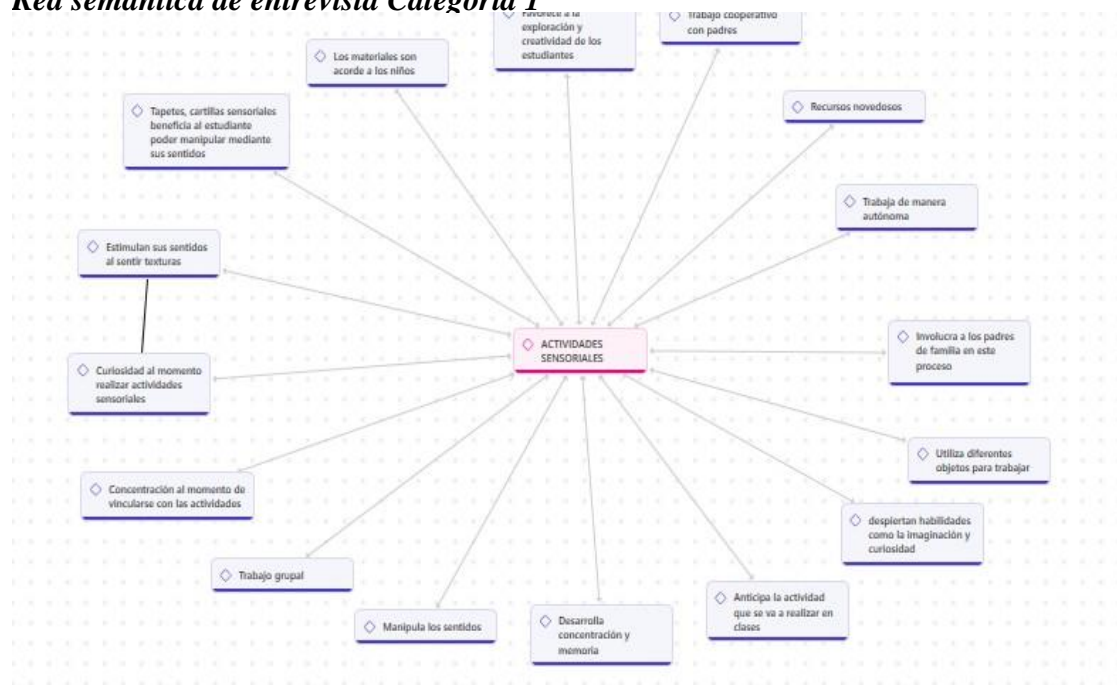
Red semántica de entrevista Categoría 1

Favorece a la exploración y creatividad de los estudiantes

Trabajo cooperativo con padres

Los materiales son acorde a los niños

Recursos novedosos

Tapetes, cartillas sensoriales beneficia al estudiante poder manipular mediante sus sentidos

Trabaja de manera autónoma

Estimulan sus sentidos al sentir texturas

ACTIVIDADES SENSORIALES

Involucra a los padres de familia en este proceso

Curiosidad al momento realizar actividades sensoriales

Utiliza diferentes objetos para trabajar

Concentración al momento de vincularse con las actividades

despiertan habilidades como la imaginación y curiosidad

Trabajo grupal

Anticipa la actividad que se va a realizar en clases

Manipula los sentidos

Desarrolla concentración y memoria